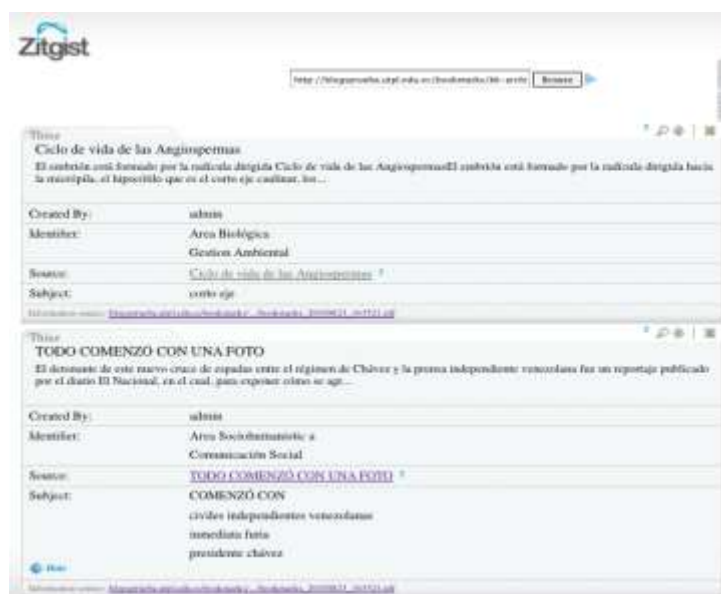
Zitgist

http://blogsaprendiza.utpl.edu.ec/bookmarks/bk-archi Browse

Thing

Ciclo de vida de las Angiospermas

El embrión está formado por la radícula dirigida Ciclo de vida de las AngiospermasEl embrión está formado por la radícula dirigida hacia la micrópila, el hipocótilo que es el corto eje caulinar, los...

| Created By: | admin |
|---|---|
| Identifier: | Area Biológica<br>Gestion Ambiental |
| Source: | Ciclo de vida de las Angiospermas |
| Subject: | corto eje |

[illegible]

Thing

TODO COMENZO CON UNA FOTO

El detonante de este nuevo cruce de espadas entre el régimen de Chávez y la prensa independiente venezolana fue un reportaje publicado por el diario El Nacional, en el cual, para exponer cómo se agr...

| Created By: | admin |
|---|---|
| Identifier: | Area Sociohumanistic a<br>Comunicación Social |
| Source: | TODO COMENZÓ CON UNA FOTO |
| Subject: | COMENZÓ CON<br>civiles independientes venezolanas<br>inmediata furia<br>presidente chávez |

Hide

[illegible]